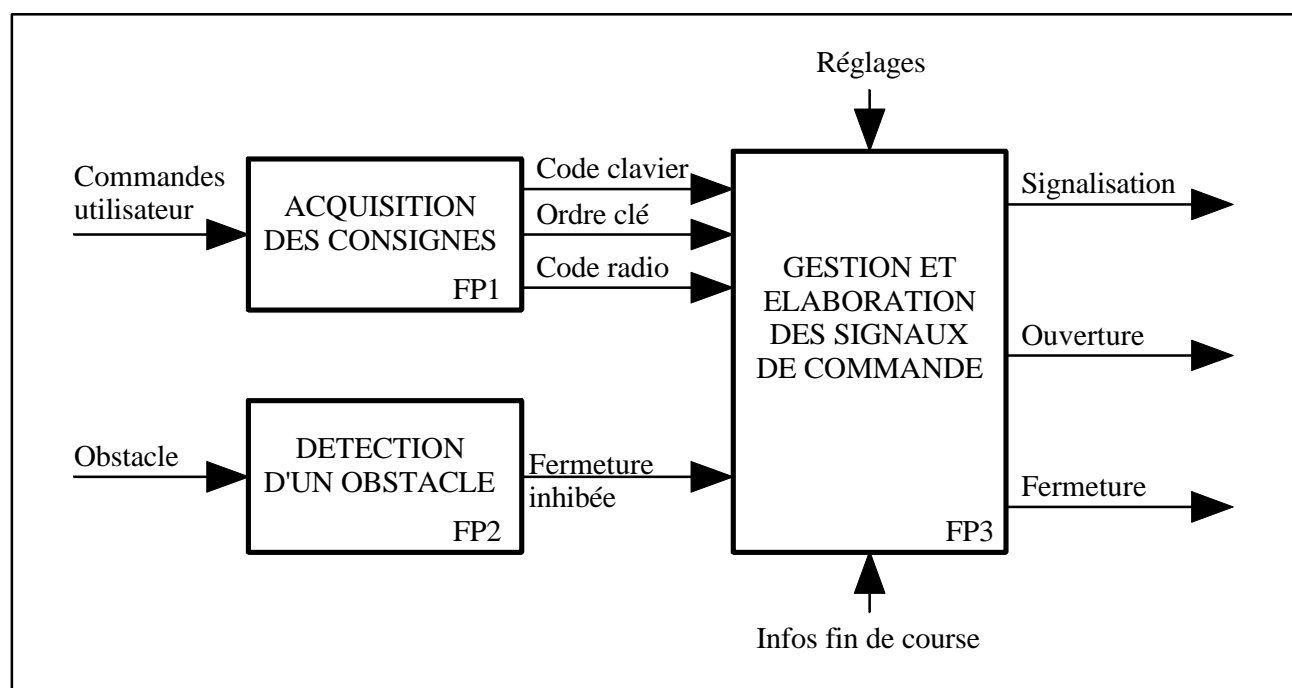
Réglages

Commandes utilisateur

ACQUISITION DES CONSIGNES

FP1

Code clavier

Ordre clé

Code radio

GESTION ET ELABORATION DES SIGNAUX DE COMMANDE

FP3

Signalisation

Ouverture

Fermeture

Obstacle

DETECTION D'UN OBSTACLE

FP2

Fermeture inhibée

Infos fin de course